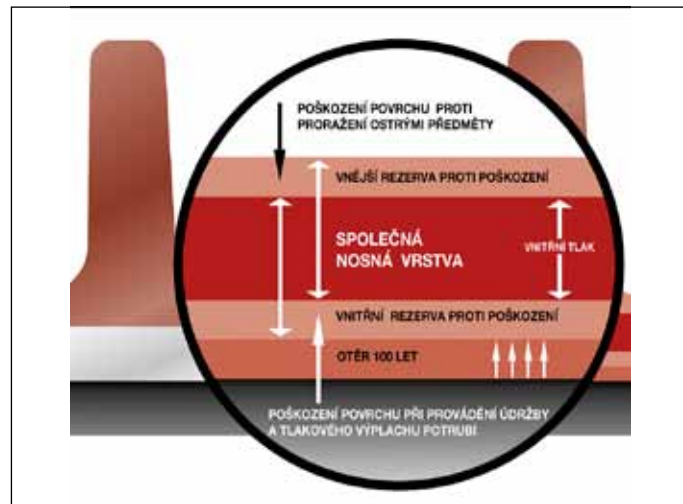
POŠKOZENÍ POVRCHU PROTI PRORAŽENÍ OSTRÝMI PŘEDMĚTY

VNĚJŠÍ REZERVA PROTI POŠKOZENÍ

SPOLEČNÁ NOSNÁ VRSTVA

VNITŘNÍ TLAK

VNITŘNÍ REZERVA PROTI POŠKOZENÍ

OTĚR 100 LET

POŠKOZENÍ POVRCHU PŘI PROVÁDĚNÍ ÚDRŽBY A TLAKOVÉHO VÝPLACHU POTRUBÍ